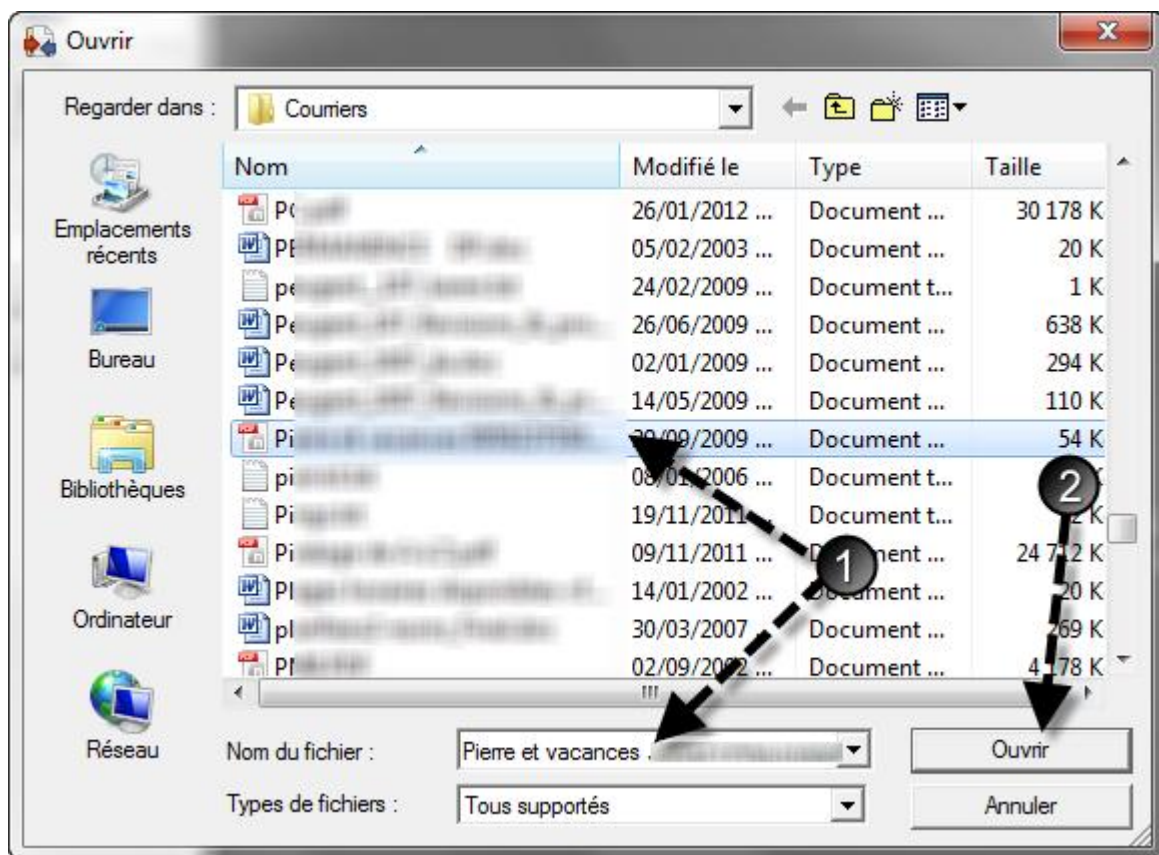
Ouvrir

Regarder dans : Courriers

| Nom | Modifié le | Type | Taille |
|---|---|---|---|
| Po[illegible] | 26/01/2012 ... | Document ... | 30 178 K |
| PE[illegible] | 05/02/2003 ... | Document ... | 20 K |
| pe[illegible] | 24/02/2009 ... | Document t... | 1 K |
| Pe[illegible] | 26/06/2009 ... | Document ... | 638 K |
| Pe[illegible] | 02/01/2009 ... | Document ... | 294 K |
| Pe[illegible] | 14/05/2009 ... | Document ... | 110 K |
| Pi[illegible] | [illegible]/09/2009 ... | Document ... | 54 K |
| pi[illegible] | 0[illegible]/2006 ... | Document t... | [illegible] |
| Pi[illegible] | 19/11/201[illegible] | Document t... | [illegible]K |
| Pi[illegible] | 09/11/2011 ... | D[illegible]ment ... | 24 7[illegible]2 K |
| Pl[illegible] | 14/01/2002 ... | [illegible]ment ... | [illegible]20 K |
| pl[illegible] | 30/03/2007 ... | Document ... | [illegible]69 K |
| PI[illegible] | 02/09/20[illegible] ... | Document ... | 4 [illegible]78 K |

Emplacements récents

Bureau

Bibliothèques

Ordinateur

Réseau

1

2

Nom du fichier : Pierre et vacances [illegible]

Types de fichiers : Tous supportés

Ouvrir

Annuler